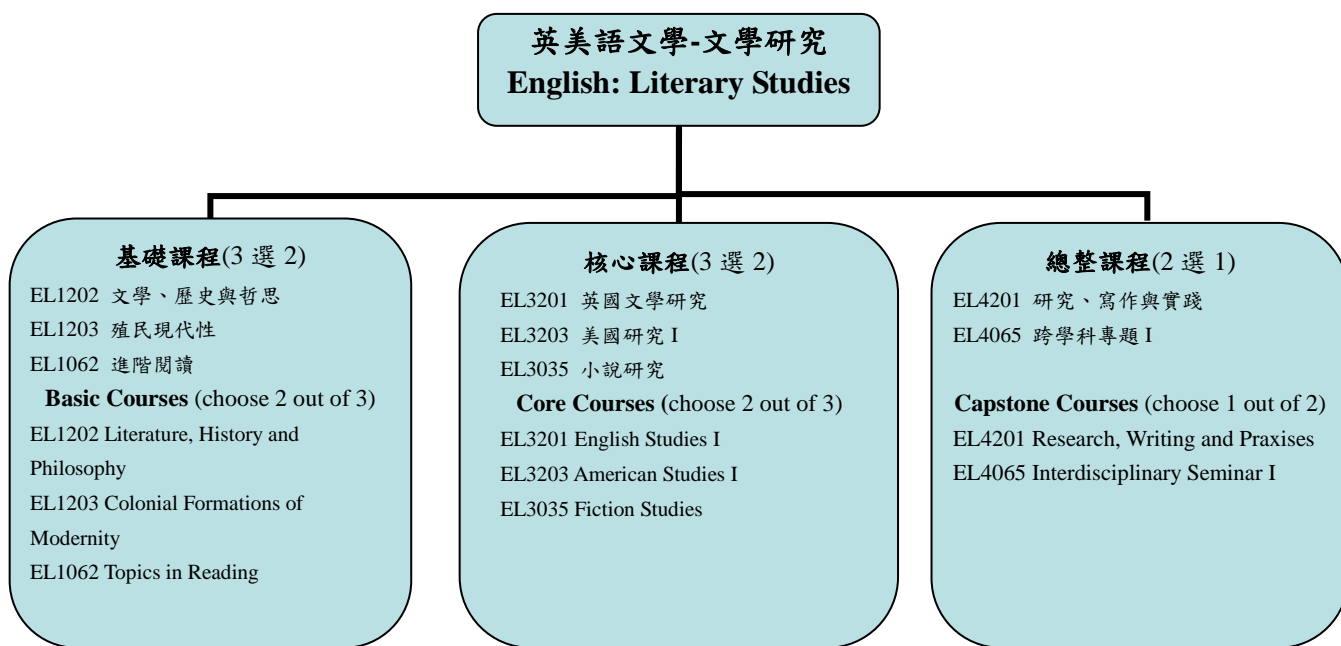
英美語文學-文學研究
English: Literary Studies

基礎課程(3 選 2)
EL1202 文學、歷史與哲思
EL1203 殖民現代性
EL1062 進階閱讀
Basic Courses (choose 2 out of 3)
EL1202 Literature, History and Philosophy
EL1203 Colonial Formations of Modernity
EL1062 Topics in Reading

核心課程(3 選 2)
EL3201 英國文學研究
EL3203 美國研究 I
EL3035 小說研究
Core Courses (choose 2 out of 3)
EL3201 English Studies I
EL3203 American Studies I
EL3035 Fiction Studies

總整課程(2 選 1)
EL4201 研究、寫作與實踐
EL4065 跨學科專題 I

Capstone Courses (choose 1 out of 2)
EL4201 Research, Writing and Praxises
EL4065 Interdisciplinary Seminar I